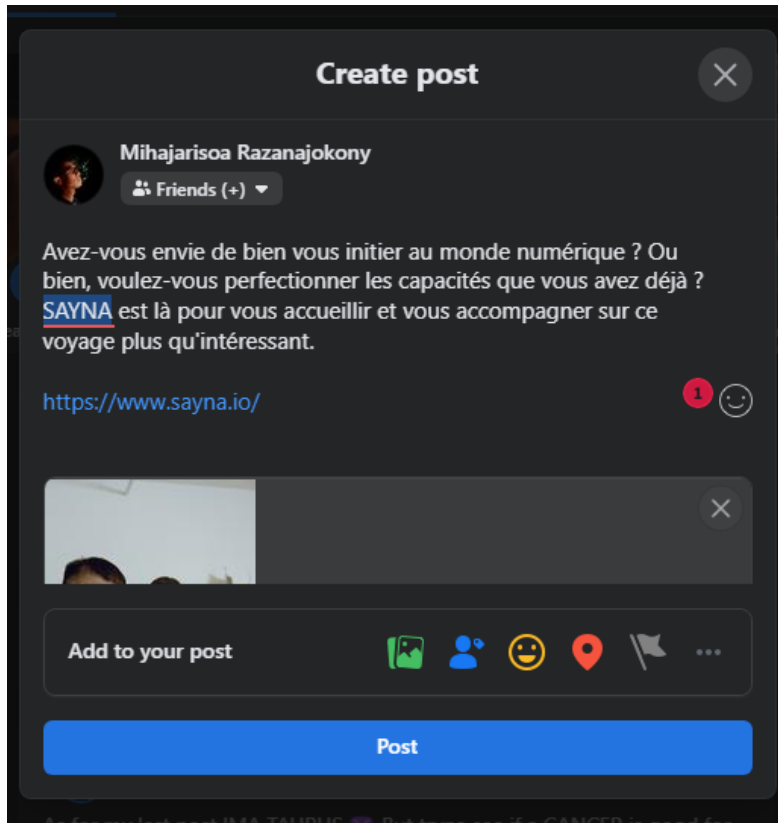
Create post

Mihajarisoa Razanajokony
Friends (+)

Avez-vous envie de bien vous initier au monde numérique ? Ou bien, voulez-vous perfectionner les capacités que vous avez déjà ? SAYNA est là pour vous accueillir et vous accompagner sur ce voyage plus qu'intéressant.

https://www.sayna.io/

1

Add to your post

Post